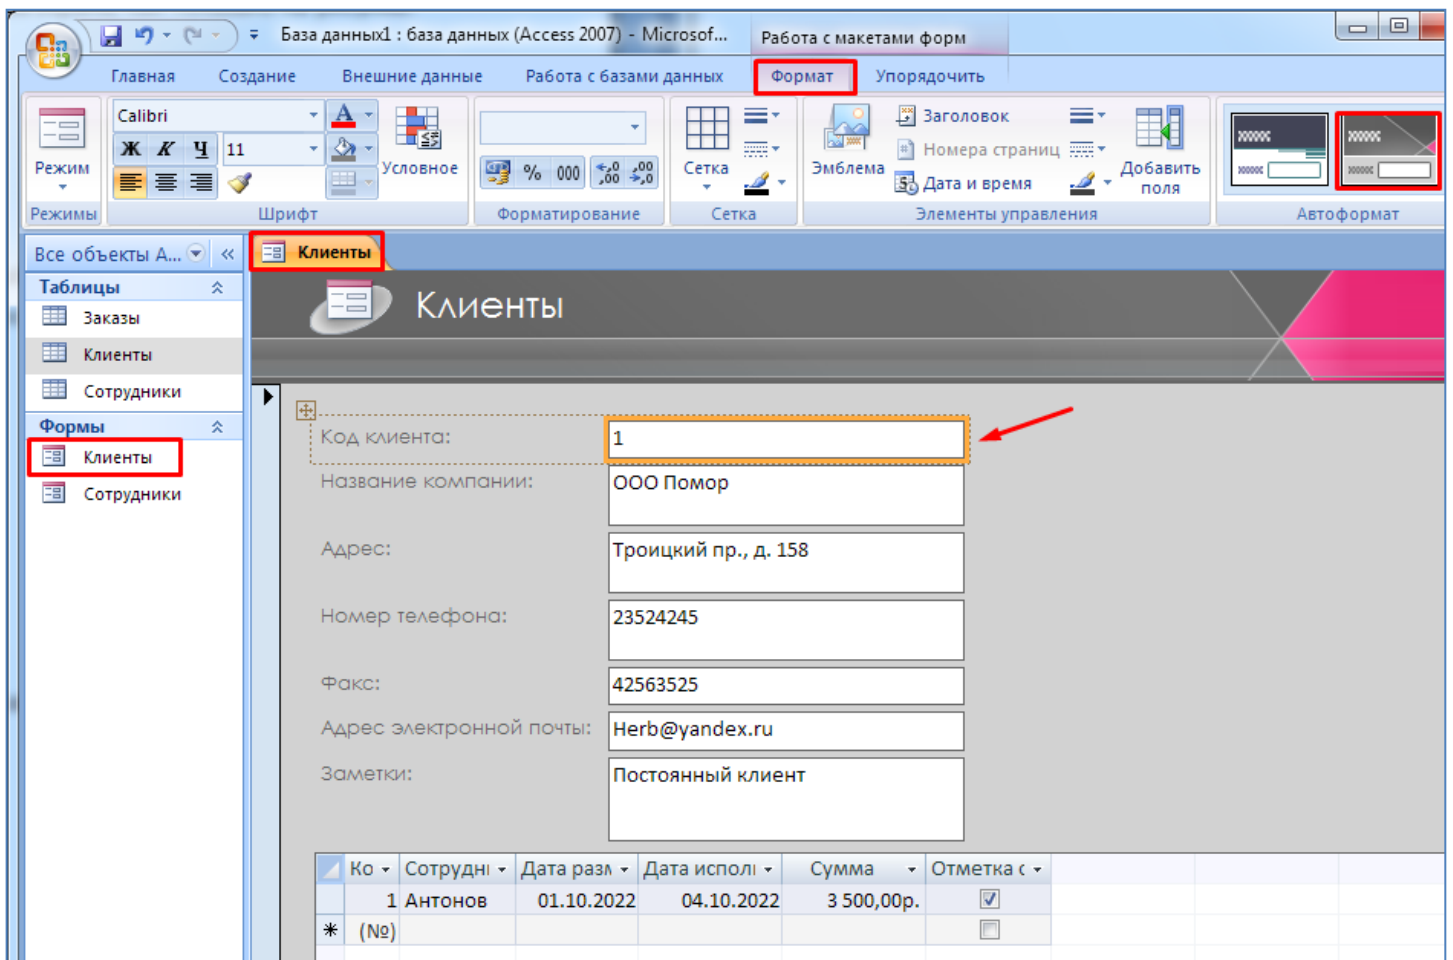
База данных1 : база данных (Access 2007) - Microsof... Работа с макетами форм

Главная Создание Внешние данные Работа с базами данных Формат Упорядочить

Режим
Режимы
Calibri
Ж К Ч
11
Условное
Шрифт
% 000
Форматирование
Сетка
Сетка
Эмблема
Заголовок
Номера страниц
Дата и время
Добавить поля
Элементы управления
Автоформат

Все объекты А...
Таблицы
Заказы
Клиенты
Сотрудники
Формы
Клиенты
Сотрудники

Клиенты

Клиенты

Код клиента: 1
Название компании: ООО Помор
Адрес: Троицкий пр., д. 158
Номер телефона: 23524245
Факс: 42563525
Адрес электронной почты: Herb@yandex.ru
Заметки: Постоянный клиент

| Ко | Сотрудні | Дата разм | Дата исполі | Сумма | Отметка ( |
|---|---|---|---|---|---|
| 1 | Антонов | 01.10.2022 | 04.10.2022 | 3 500,00р. | ☑ |
| (№) | | | | | ☐ |